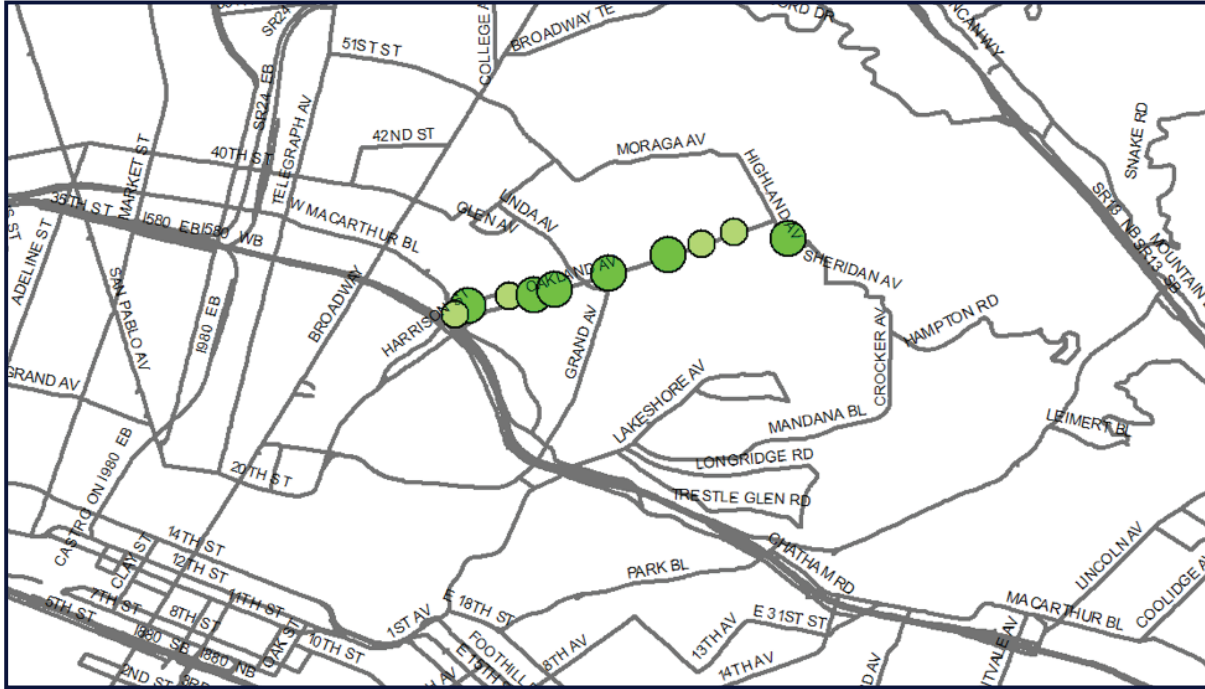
SR24
BROADWAY TE
51ST ST
COLLEGE AV
ORD DR
NCAN WY
SNAKE RD
42ND ST
40TH ST
SR24 EB
TELEGRAPH AV
MARKET ST
MORAGA AV
HIGHLAND AV
35TH ST
I580 EB
I580 WB
W MACARTHUR BL
GLEN AV
LINDA AV
SR13 NB
SR13 SB
MOUNTAIN
ADELINE ST
SAN PABLO AV
I980 EB
BROADWAY
OAKLAND AV
SHERIDAN AV
HARRISON ST
GRAND AV
CROCKER AV
HAMPTON RD
GRAND AV
LAKESHORE AV
LEIMERT BL
MANDANA BL
CASTRO ON I980 EB
20TH ST
LONGRIDGE RD
TRESTLE GLEN RD
14TH ST
12TH ST
CLAY ST
11TH ST
8TH ST
7TH ST
5TH ST
I980 SB
I880 NB
OAK ST
10TH ST
2ND ST
CHATHAM RD
LINCOLN AV
COOLIDGE AV
PARK BL
E 18TH ST
1ST AV
FOOTHILL
E 15TH
8TH AV
13TH AV
E 31ST ST
14TH AV
MACARTHUR BL
FRUITVALE AV
AV